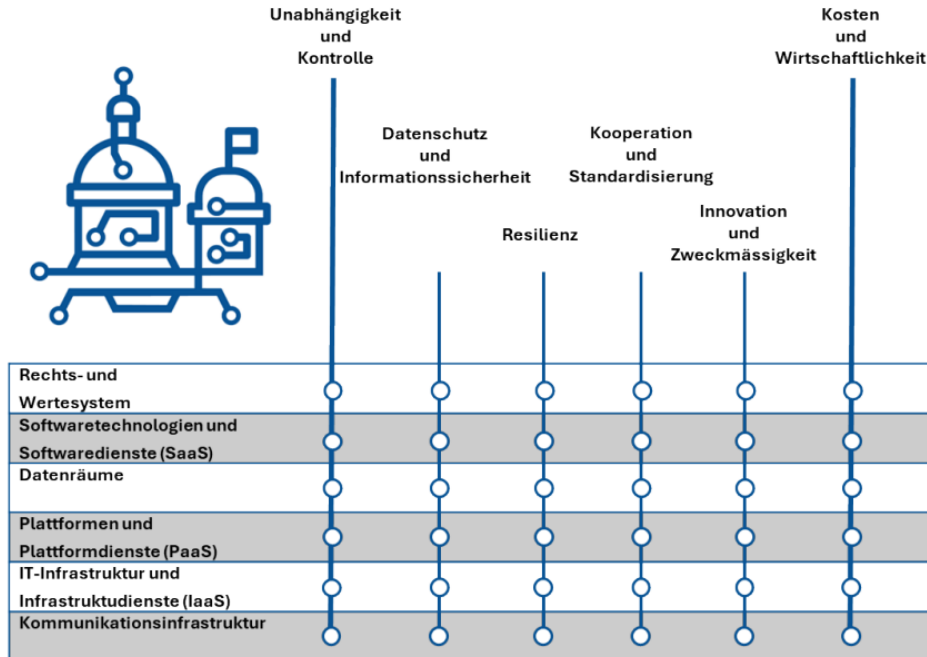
Unabhängigkeit und Kontrolle

Datenschutz und Informationssicherheit

Resilienz

Kooperation und Standardisierung

Innovation und Zweckmässigkeit

Kosten und Wirtschaftlichkeit

Rechts- und Wertesystem

Softwaretechnologien und Softwaredienste (SaaS)

Datenräume

Plattformen und Plattformdienste (PaaS)

IT-Infrastruktur und Infrastruktudienste (IaaS)

Kommunikationsinfrastruktur